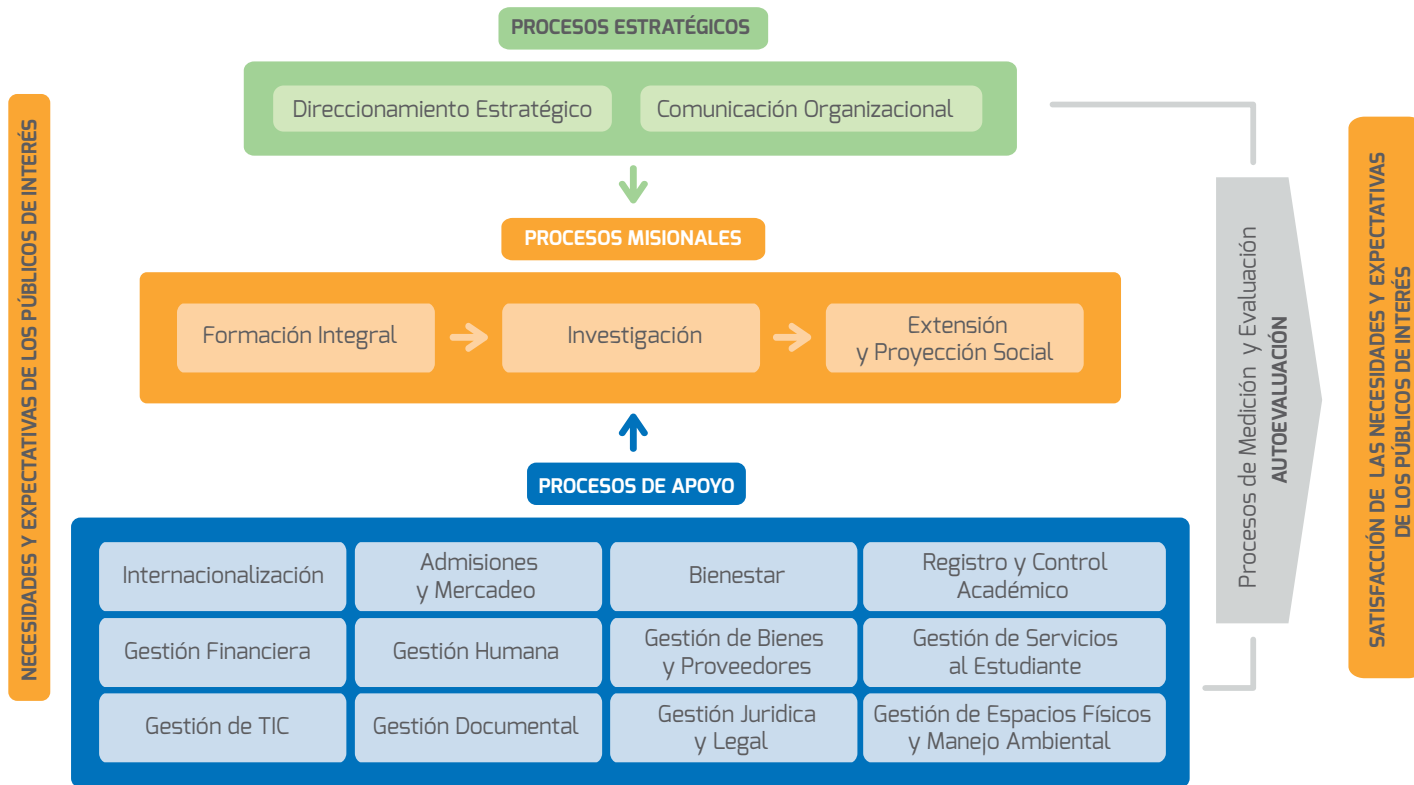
NECESIDADES Y EXPECTATIVAS DE LOS PÚBLICOS DE INTERÉS

PROCESOS ESTRATÉGICOS

Direccionamiento Estratégico

Comunicación Organizacional

PROCESOS MISIONALES

Formación Integral

Investigación

Extensión y Proyección Social

PROCESOS DE APOYO

| Internacionalización | Admisiones y Mercadeo | Bienestar | Registro y Control Académico |
|---|---|---|---|
| Gestión Financiera | Gestión Humana | Gestión de Bienes y Proveedores | Gestión de Servicios al Estudiante |
| Gestión de TIC | Gestión Documental | Gestión Juridica y Legal | Gestión de Espacios Físicos y Manejo Ambiental |

Procesos de Medición y Evaluación
AUTOEVALUACIÓN

SATISFACCIÓN DE LAS NECESIDADES Y EXPECTATIVAS DE LOS PÚBLICOS DE INTERÉS